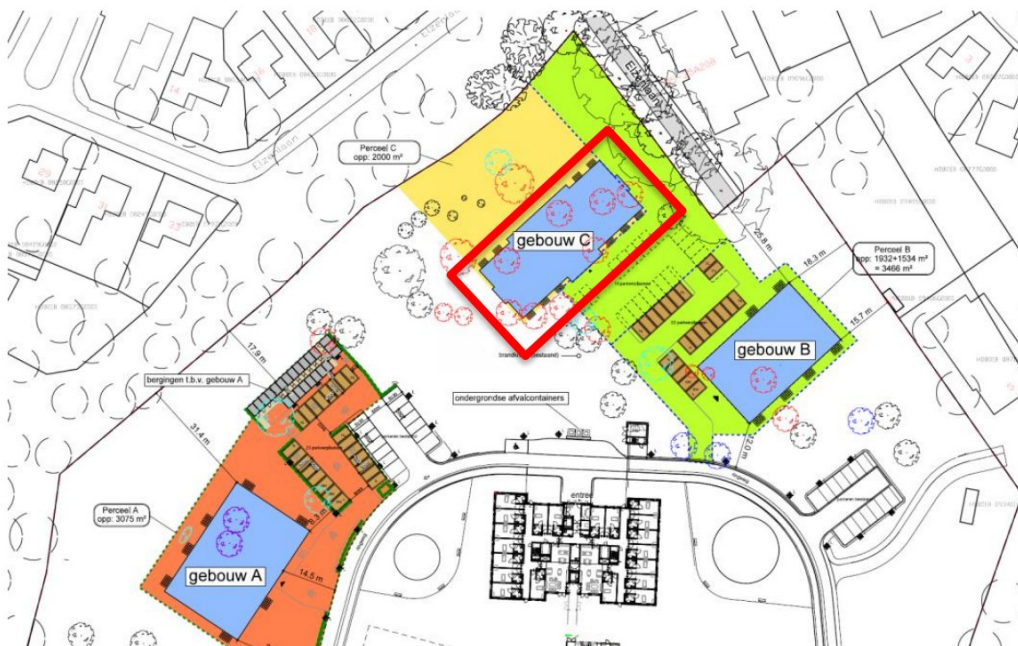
Elzenlaan

Elzenlaan

Perceel C
opp: 2000 m²

gebouw C

Perceel B
opp: 1932+1534 m²
= 3466 m²

25.8 m

18.3 m

15.7 m

gebouw B

17.9 m

bergingen t.b.v. gebouw A

ondergrondse afvalcontainers

31.4 m

Perceel A
opp: 3075 m²

gebouw A

14.5 m

entree

12.0 m